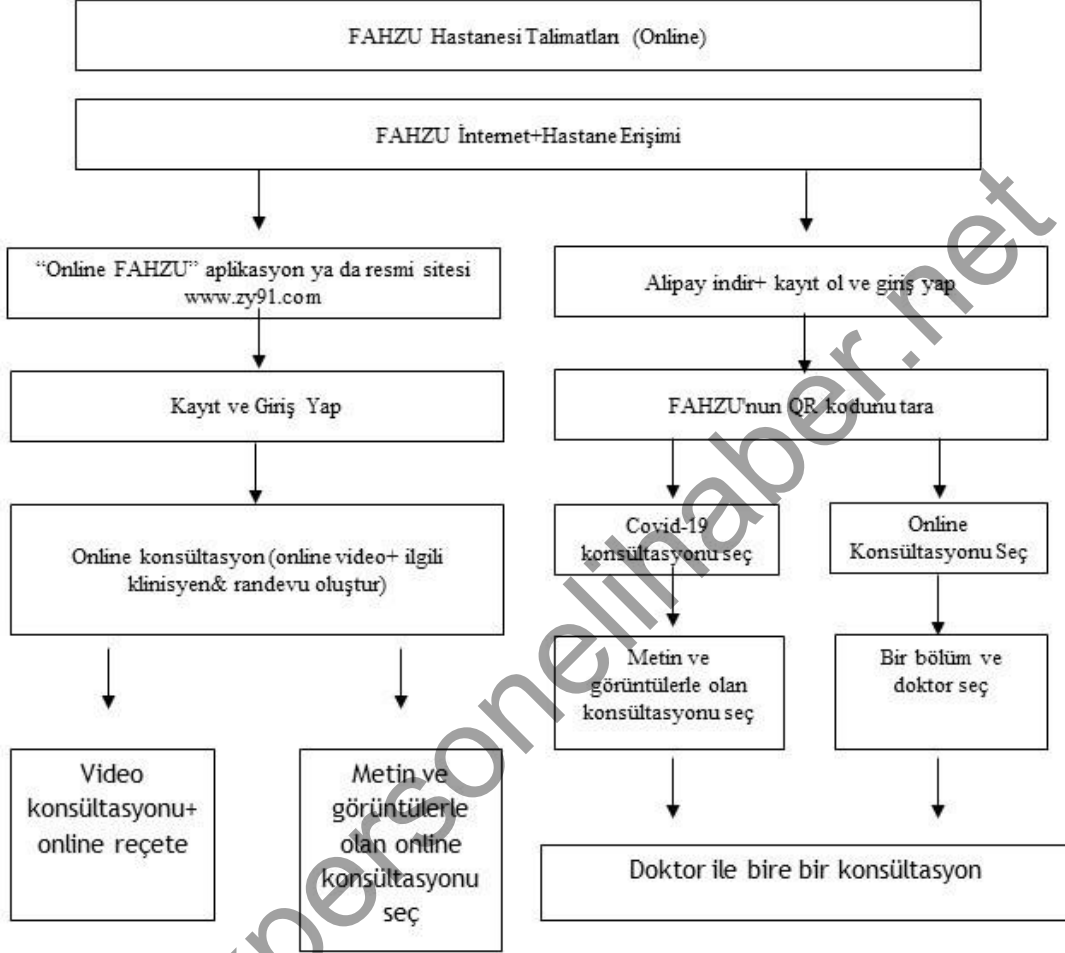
FAHZU Hastanesi Talimatları (Online)

FAHZU İnternet+Hastane Erişimi

"Online FAHZU" aplikasyon ya da resmi sitesi www.zy91.com

Kayıt ve Giriş Yap

Online konsültasyon (online video+ ilgili klinisyen& randevu oluştur)

Video konsültasyonu+ online reçete

Metin ve görüntülerle olan online konsültasyonu seç

Alipay indir+ kayıt ol ve giriş yap

FAHZU'nun QR kodunu tara

Covid-19 konsültasyonu seç

Metin ve görüntülerle olan konsültasyonu seç

Online Konsültasyonu Seç

Bir bölüm ve doktor seç

Doktor ile bire bir konsültasyon

personelinhaber.net